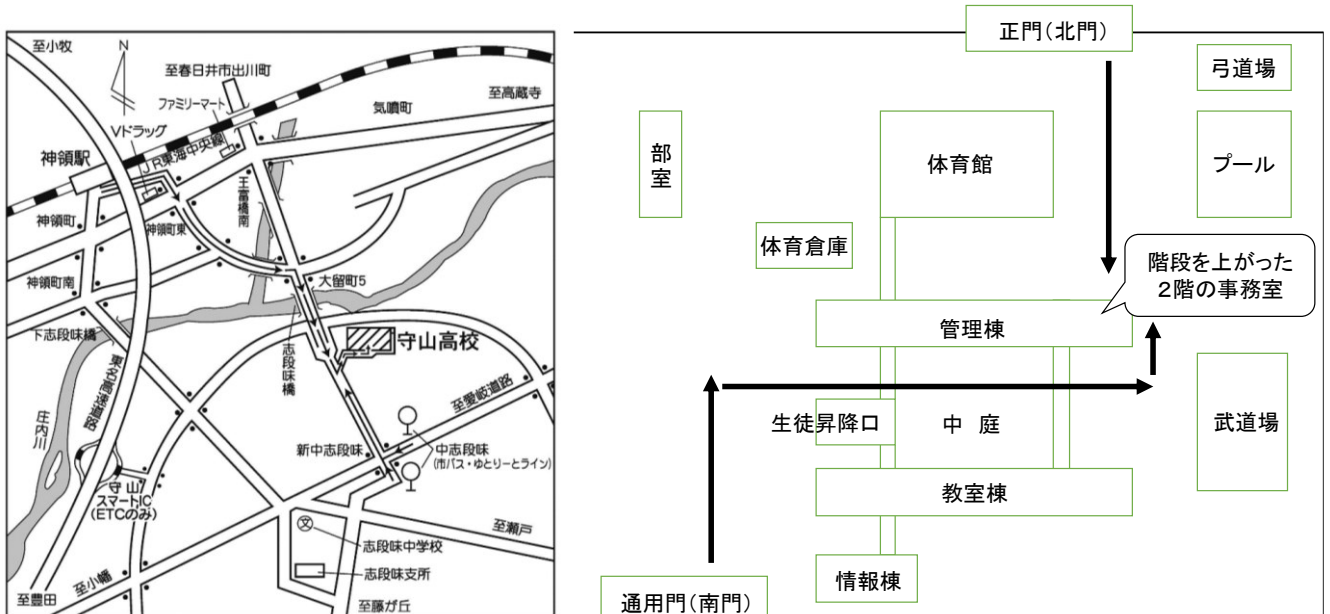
至小牧
N
至春日井市出川町
ファミリーマート
至高蔵寺
気噴町
Vドラッグ
神領駅
JR東海中央線
神領町
神領町東
王冨橋南
神領町南
大留町5
下志段味橋
守山高校
東名高速道路
志段味橋
至愛岐道路
庄内川
新中志段味
中志段味
(市バス・ゆとりーとライン)
守山
スマートIC
(ETCのみ)
至瀬戸
文
志段味中学校
志段味支所
至豊田
至小幡
至藤が丘

正門(北門)
弓道場
部室
体育館
プール
体育倉庫
階段を上がった
2階の事務室
管理棟
生徒昇降口
中 庭
武道場
教室棟
情報棟
通用門(南門)